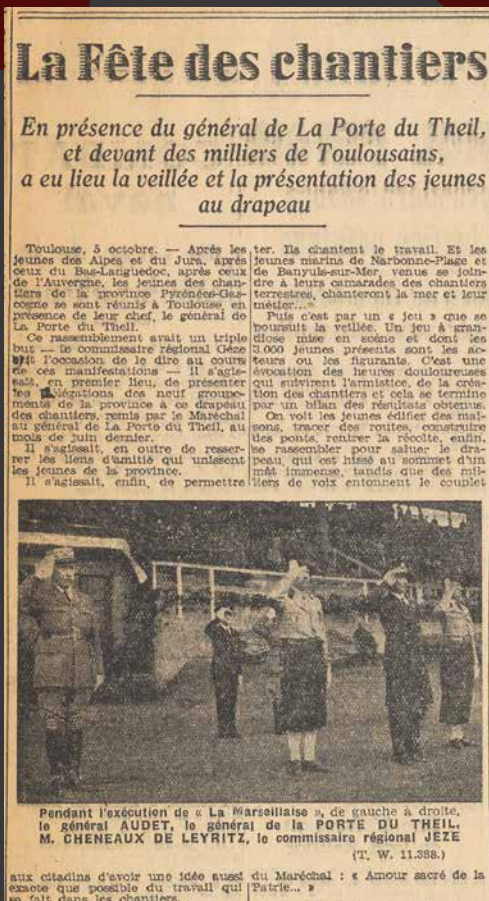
La Fête des chantiers

En présence du général de La Porte du Theil, et devant des milliers de Toulousains, a eu lieu la veillée et la présentation des jeunes au drapeau

Toulouse, 5 octobre. — Après les jeunes des Alpes et du Jura, après ceux du Bas-Languedoc, après ceux de l'Auvergne, les jeunes des chantiers de la province Pyrénées-Gascogne se sont réunis à Toulouse, en présence de leur chef, le général de La Porte du Theil.

Ce rassemblement avait un triple but — le commissaire régional Gèze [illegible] l'occasion de le dire au cours de ces manifestations — il s'agissait, en premier lieu, de présenter les délégations des neuf groupements de la province à ce drapeau des chantiers, remis par le Maréchal au général de La Porte du Theil, au mois de juin dernier.

Il s'agissait, en outre de resserrer les liens d'amitié qui unissent les jeunes de la province.

Il s'agissait, enfin, de permettre aux citadins d'avoir une idée aussi exacte que possible du travail qui se fait dans les chantiers.

ter. Ils chantent le travail. Et les jeunes marins de Narbonne-Plage et de Banyuls-sur-Mer, venus se joindre à leurs camarades des chantiers terrestres, chanteront la mer et leur métier...

Puis c'est par un « jeu » que se poursuit la veillée. Un jeu à grandiose mise en scène et dont les 3.000 jeunes présents sont les acteurs ou les figurants. C'est une évocation des heures douloureuses qui suivirent l'armistice, de la création des chantiers et cela se termine par un bilan des résultats obtenus.

On voit les jeunes édifier des maisons, tracer des routes, construire des ponts, rentrer la récolte, enfin, se rassembler pour saluer le drapeau qui est hissé au sommet d'un mât immense, tandis que des milliers de voix entonnent le couplet du Maréchal : « Amour sacré de la Patrie... »

Pendant l'exécution de « La Marseillaise », de gauche à droite, le général AUDET, le général de la PORTE DU THEIL, M. CHENEAUX DE LEYRITZ, le commissaire régional JEZE
(T. W. 11.388.)